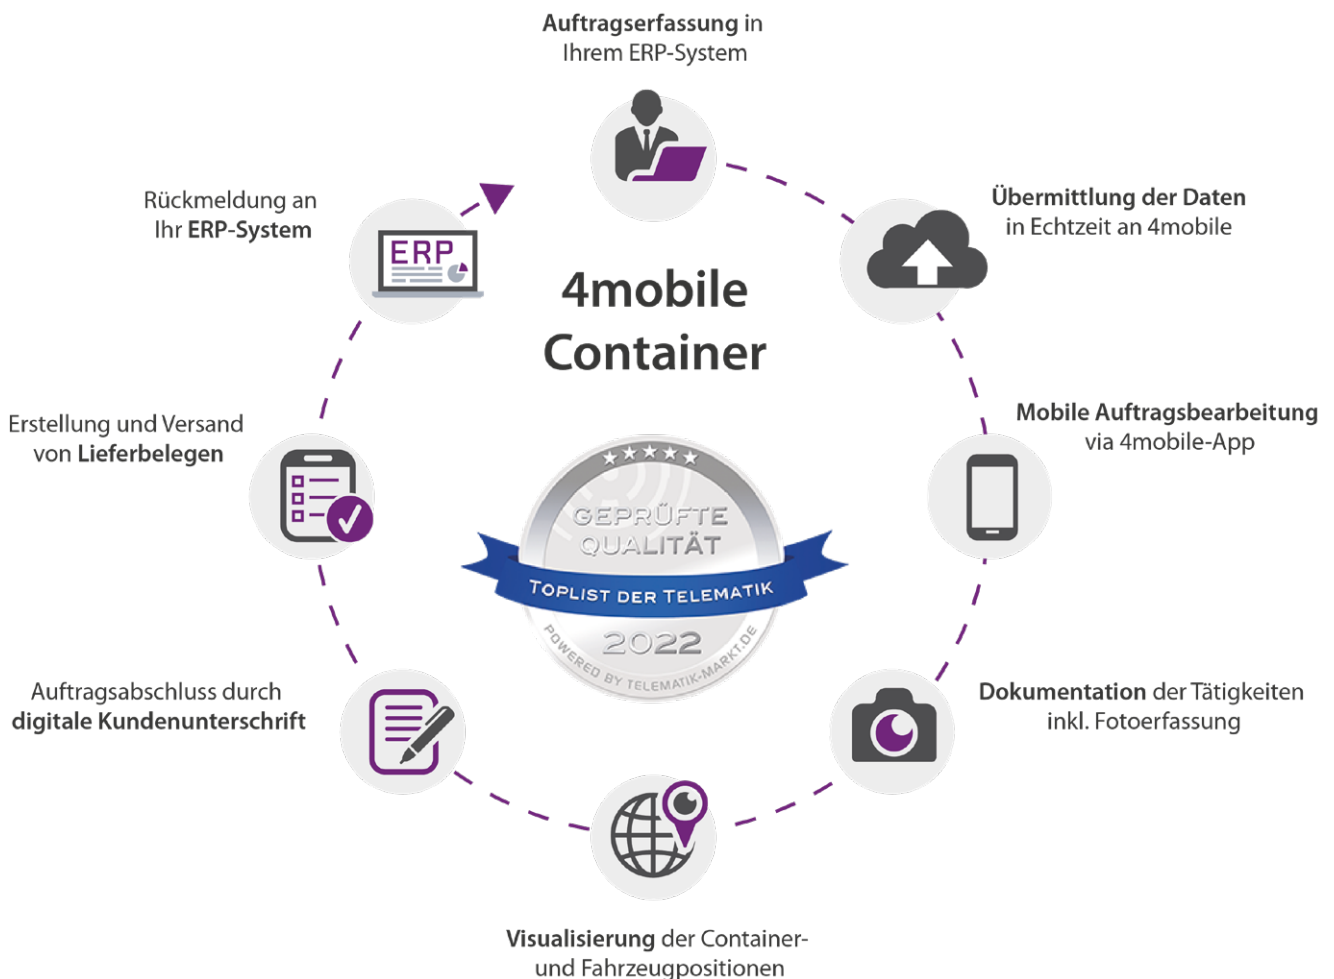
Auftragserfassung in Ihrem ERP-System

Übermittlung der Daten in Echtzeit an 4mobile

Mobile Auftragsbearbeitung via 4mobile-App

Dokumentation der Tätigkeiten inkl. Fotoerfassung

Visualisierung der Container- und Fahrzeugpositionen

Auftragsabschluss durch digitale Kundenunterschrift

Erstellung und Versand von Lieferbelegen

Rückmeldung an Ihr ERP-System

ERP

4mobile Container

GEPRÜFTE QUALITÄT

TOPLIST DER TELEMATIK

2022

POWERED BY TELEMATIK-MARKT.DE